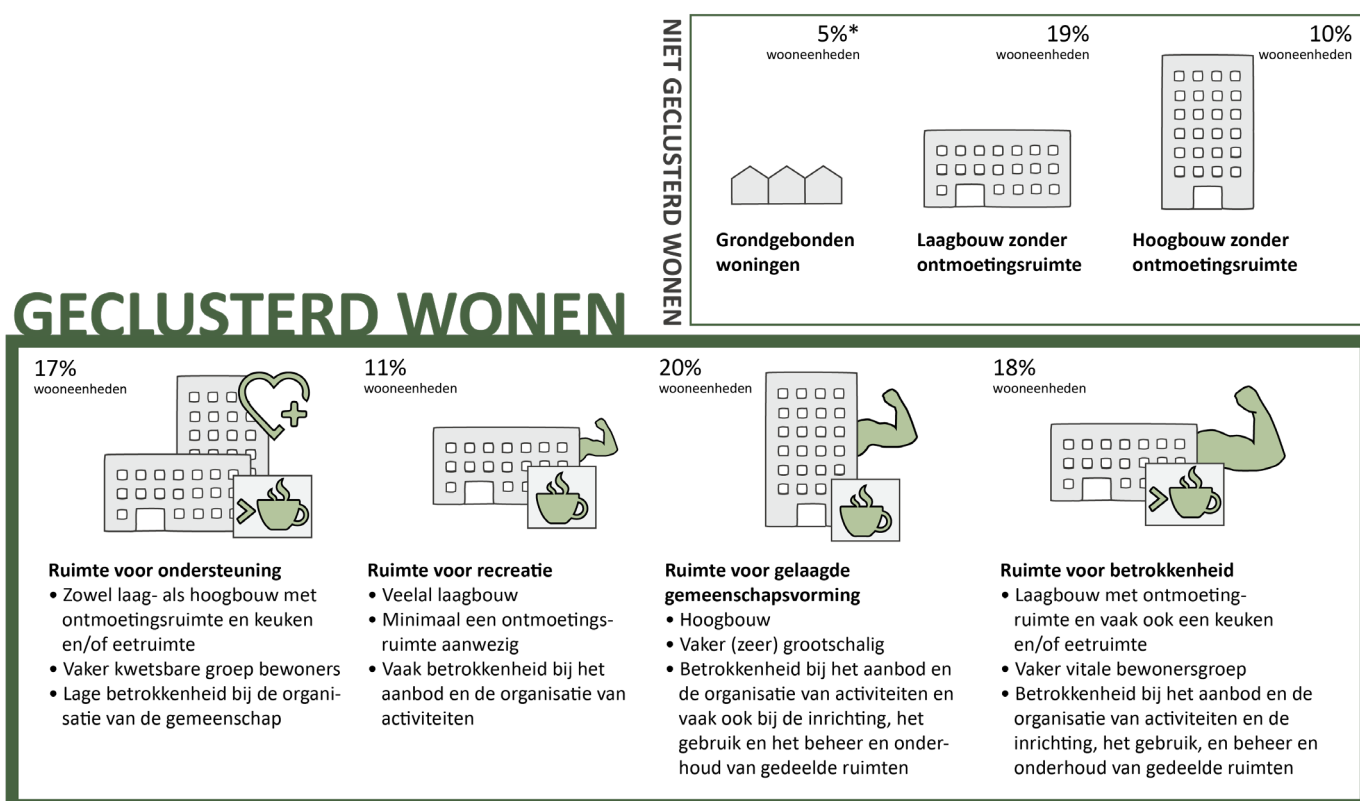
NIET GECLUSTERD WONEN

5%*
wooneenheden

Grondgebonden woningen

19%
wooneenheden

Laagbouw zonder ontmoetingsruimte

10%
wooneenheden

Hoogbouw zonder ontmoetingsruimte

GECLUSTERD WONEN

17%
wooneenheden

Ruimte voor ondersteuning
• Zowel laag- als hoogbouw met ontmoetingsruimte en keuken en/of eetruimte
• Vaker kwetsbare groep bewoners
• Lage betrokkenheid bij de organisatie van de gemeenschap

11%
wooneenheden

Ruimte voor recreatie
• Veelal laagbouw
• Minimaal een ontmoetingsruimte aanwezig
• Vaak betrokkenheid bij het aanbod en de organisatie van activiteiten

20%
wooneenheden

Ruimte voor gelaagde gemeenschapsvorming
• Hoogbouw
• Vaker (zeer) grootschalig
• Betrokkenheid bij het aanbod en de organisatie van activiteiten en vaak ook bij de inrichting, het gebruik en het beheer en onderhoud van gedeelde ruimten

18%
wooneenheden

Ruimte voor betrokkenheid
• Laagbouw met ontmoetingruimte en vaak ook een keuken en/of eetruimte
• Vaker vitale bewonersgroep
• Betrokkenheid bij het aanbod en de organisatie van activiteiten en de inrichting, het gebruik, en beheer en onderhoud van gedeelde ruimten